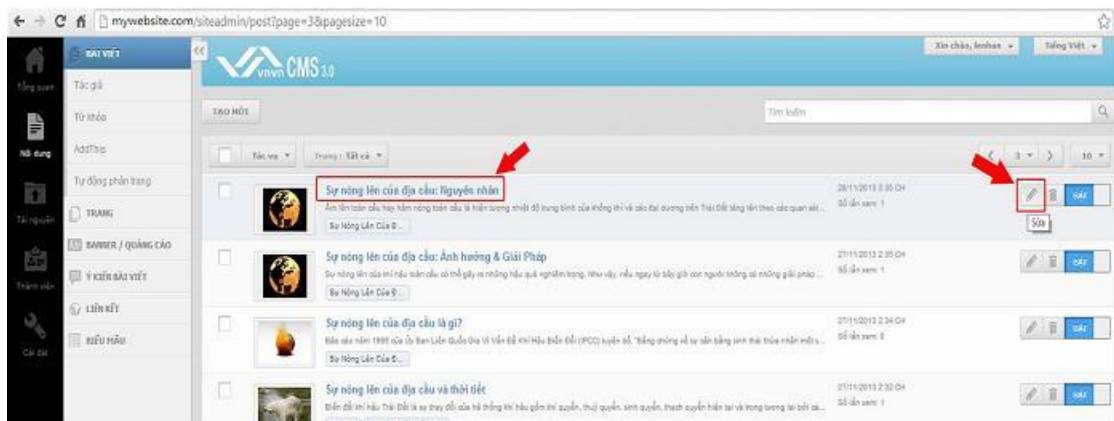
mywebsite.com/siteadmin/post?page=3&pagesize=10

Tổng quan
Nội dung
Tài nguyên
Thành viên
Cài đặt

BÀI VIẾT
Tác giả
Từ khóa
AddThis
Tự động phân trang
TRANG
BANNER / QUẢNG CÁO
Ý KIẾN BÀI VIẾT
LIÊN KẾT
BIỂU MẪU

vnvn CMS 3.0

Xin chào, lenhan
Tiếng Việt

TẠO MỚI
Tìm kiếm

Tác vụ
Trạng : Tất cả

3
10

Sự nóng lên của địa cầu: Nguyên nhân
Ấm lên toàn cầu hay hâm nóng toàn cầu là hiện tượng nhiệt độ trung bình của không khí và các đại dương trên Trái Đất tăng lên theo các quan sát...
Sự Nóng Lên Của Đ...
28/11/2013 2:35 CH
Số lần xem: 1
Sửa
BẬT

Sự nóng lên của địa cầu: Ảnh hưởng & Giải Pháp
Sự nóng lên của khí hậu toàn cầu có thể gây ra những hậu quả nghiêm trọng. Như vậy, nếu ngay từ bây giờ con người không có những giải pháp...
Sự Nóng Lên Của Đ...
27/11/2013 2:35 CH
Số lần xem: 1
BẬT

Sự nóng lên của địa cầu là gì?
Báo cáo năm 1990 của Ủy Ban Liên Quốc Gia Về Vấn Đề Khí Hậu Biến Đổi (IPCC) tuyên bố, "Bằng chứng về sự sản bằng sinh thái thúa nhận một...
Sự Nóng Lên Của Đ...
27/11/2013 2:34 CH
Số lần xem: 0
BẬT

Sự nóng lên của địa cầu và thời tiết
Biến đổi khí hậu Trái Đất là sự thay đổi của hệ thống khí hậu gồm khí quyển, thuỷ quyển, sinh quyển, thạch quyển hiện tại và trong tương lai bởi cả...
27/11/2013 2:32 CH
Số lần xem: 1
BẬT